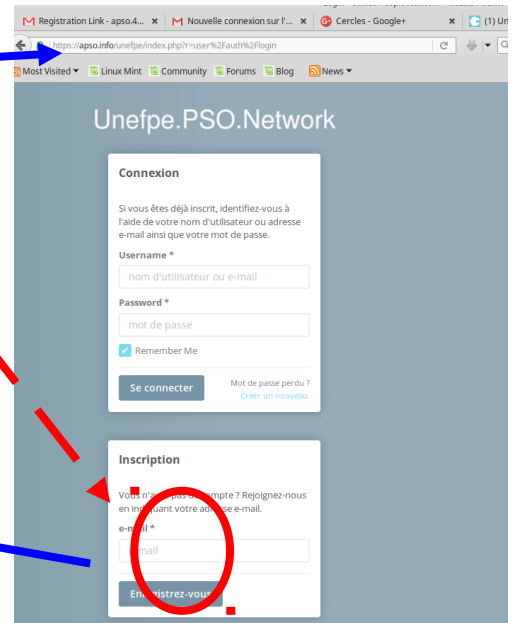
Registration Link - apso.4... ×
Nouvelle connexion sur l'... ×
Cercles - Google+ ×
(1) Un

https://apso.info/unefpe/index.php?r=user%2Fauth%2Flogin

Most Visited ▾ Linux Mint Community Forums Blog News ▾

Unefpe.PSO.Network

Connexion

Si vous êtes déjà inscrit, identifiez-vous à l'aide de votre nom d'utilisateur ou adresse e-mail ainsi que votre mot de passe.

Username *

nom d'utilisateur ou e-mail

Password *

mot de passe

Remember Me

Se connecter

Mot de passe perdu ? Créer un nouveau.

Inscription

Vous n'a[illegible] pas de compte ? Rejoignez-nous en in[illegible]uant votre adresse e-mail.

e-m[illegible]l *

email

En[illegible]istrez-vous